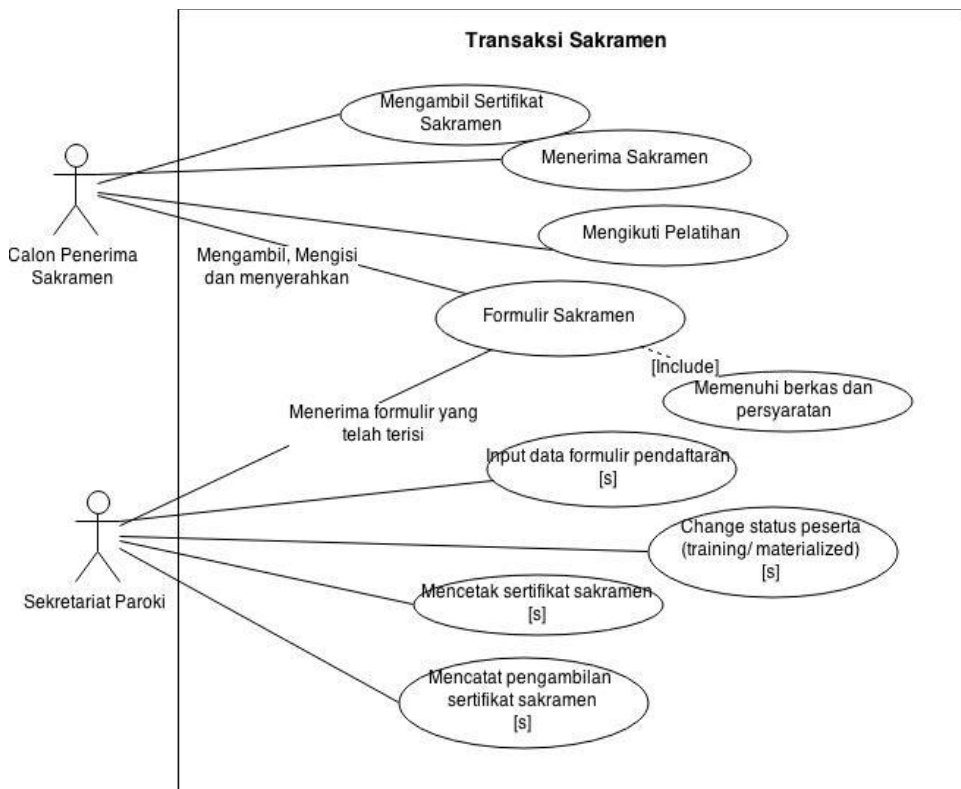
Transaksi Sakramen

Calon Penerima Sakramen

Mengambil Sertifikat Sakramen

Menerima Sakramen

Mengikuti Pelatihan

Mengambil, Mengisi dan menyerahkan

Formulir Sakramen

[Include]

Memenuhi berkas dan persyaratan

Menerima formulir yang telah terisi

Input data formulir pendaftaran [s]

Sekretariat Paroki

Change status peserta (training/ materialized) [s]

Mencetak sertifikat sakramen [s]

Mencatat pengambilan sertifikat sakramen [s]